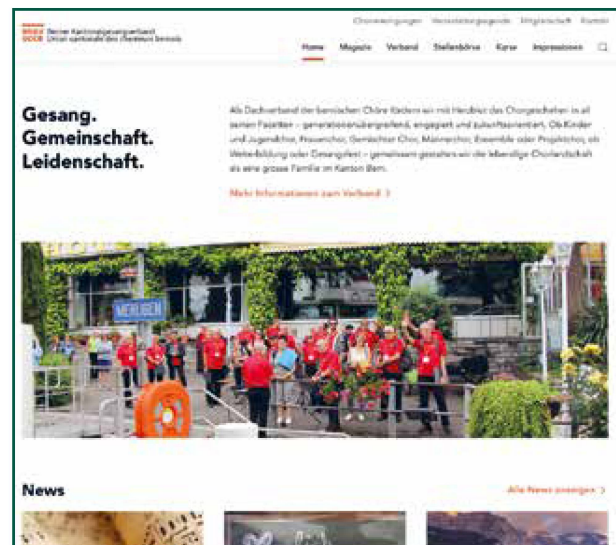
Berner Kantonalgesangverband
Union cantonale des chanteurs bernois

Chorvereinigungen Veranstaltungskalender Mitgliedschaft Kontakt

Home Magazin Verband Stellenbörse Kurse Impressionen

Gesang. Gemeinschaft. Leidenschaft.

Als Dachverband der bernischen Chöre fördern wir mit Herzblut das Chorgeschehen in all seinen Facetten – generationenübergreifend, engagiert und zukunftsorientiert. Ob Kinder und Jugendchor, Frauenchor, Gemischter Chor, Männerchor, Ensemble oder Projektchor, ob Weiterbildung oder Gesangsfest – gemeinsam gestalten wir die lebendige Chorlandschaft als eine grosse Familie im Kanton Bern.

Mehr Informationen zum Verband >

MERLIGEN

News

Alle News anzeigen >